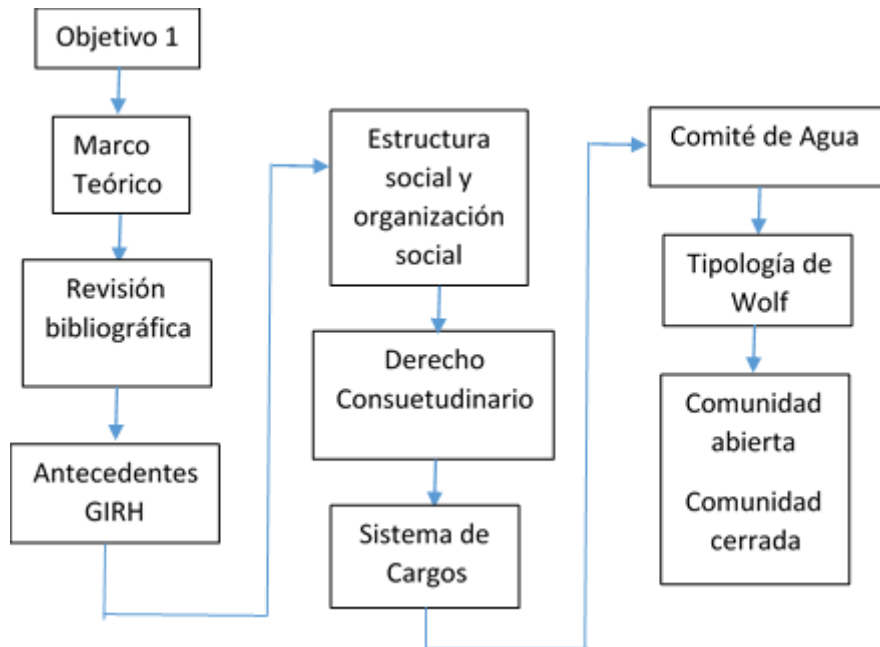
Objetivo 1

Marco Teórico

Revisión bibliográfica

Antecedentes GIRH

Estructura social y organización social

Derecho Consuetudinario

Sistema de Cargos

Comité de Agua

Tipología de Wolf

Comunidad abierta

Comunidad cerrada